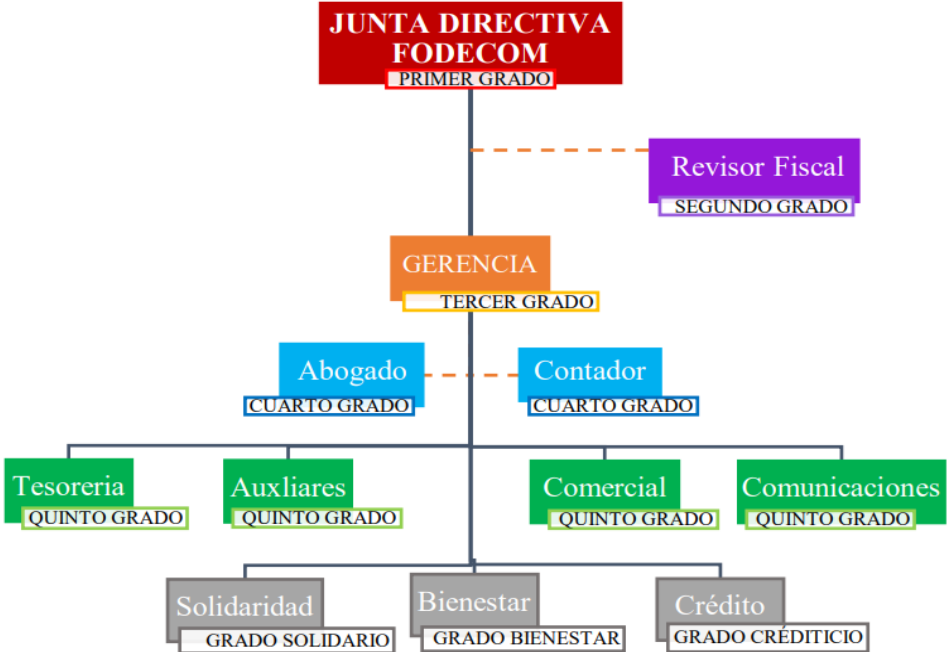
JUNTA DIRECTIVA FODECOM
PRIMER GRADO

Revisor Fiscal
SEGUNDO GRADO

GERENCIA
TERCER GRADO

Abogado
CUARTO GRADO

Contador
CUARTO GRADO

Tesoreria
QUINTO GRADO

Auxliares
QUINTO GRADO

Comercial
QUINTO GRADO

Comunicaciones
QUINTO GRADO

Solidaridad
GRADO SOLIDARIO

Bienestar
GRADO BIENESTAR

Crédito
GRADO CRÉDITICIO